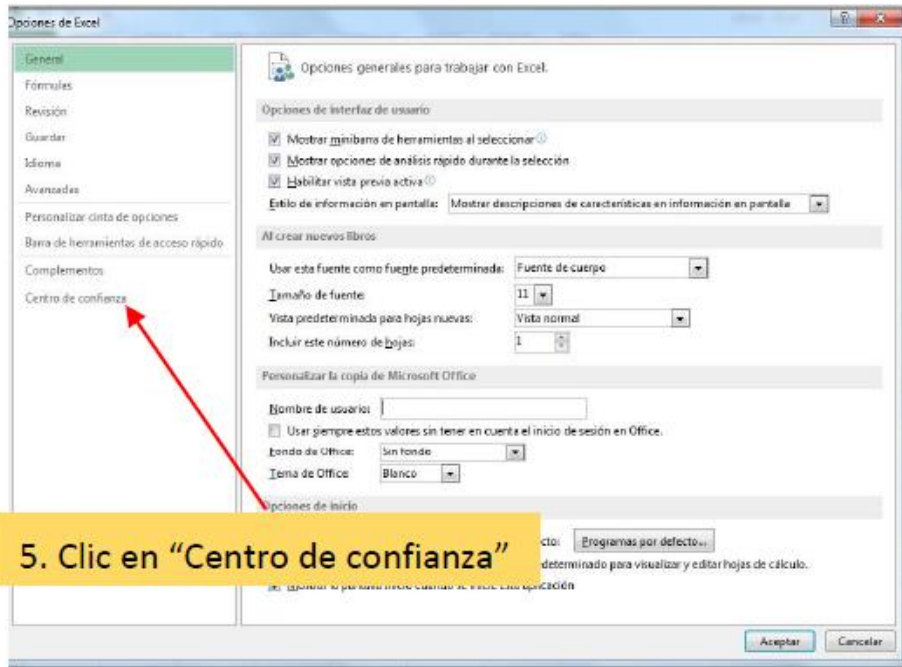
Opciones de Excel

?

General
Fórmulas
Revisión
Guardar
Idioma
Avanzadas
Personalizar cinta de opciones
Barra de herramientas de acceso rápido
Complementos
Centro de confianza

Opciones generales para trabajar con Excel.

Opciones de interfaz de usuario

Mostrar minibarra de herramientas al seleccionar
Mostrar opciones de análisis rápido durante la selección
Habilitar vista previa activa
Estilo de información en pantalla: Mostrar descripciones de características en información en pantalla

Al crear nuevos libros

Usar esta fuente como fuente predeterminada: Fuente de cuerpo
Tamaño de fuente: 11
Vista predeterminada para hojas nuevas: Vista normal
Incluir este número de hojas: 1

Personalizar la copia de Microsoft Office

Nombre de usuario:
Usar siempre estos valores sin tener en cuenta el inicio de sesión en Office.
Fondo de Office: Sin fondo
Tema de Office: Blanco

Opciones de inicio

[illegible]cto: Programas por defecto...
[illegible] determinado para visualizar y editar hojas de cálculo.
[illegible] aplicación

5. Clic en "Centro de confianza"

Aceptar
Cancelar